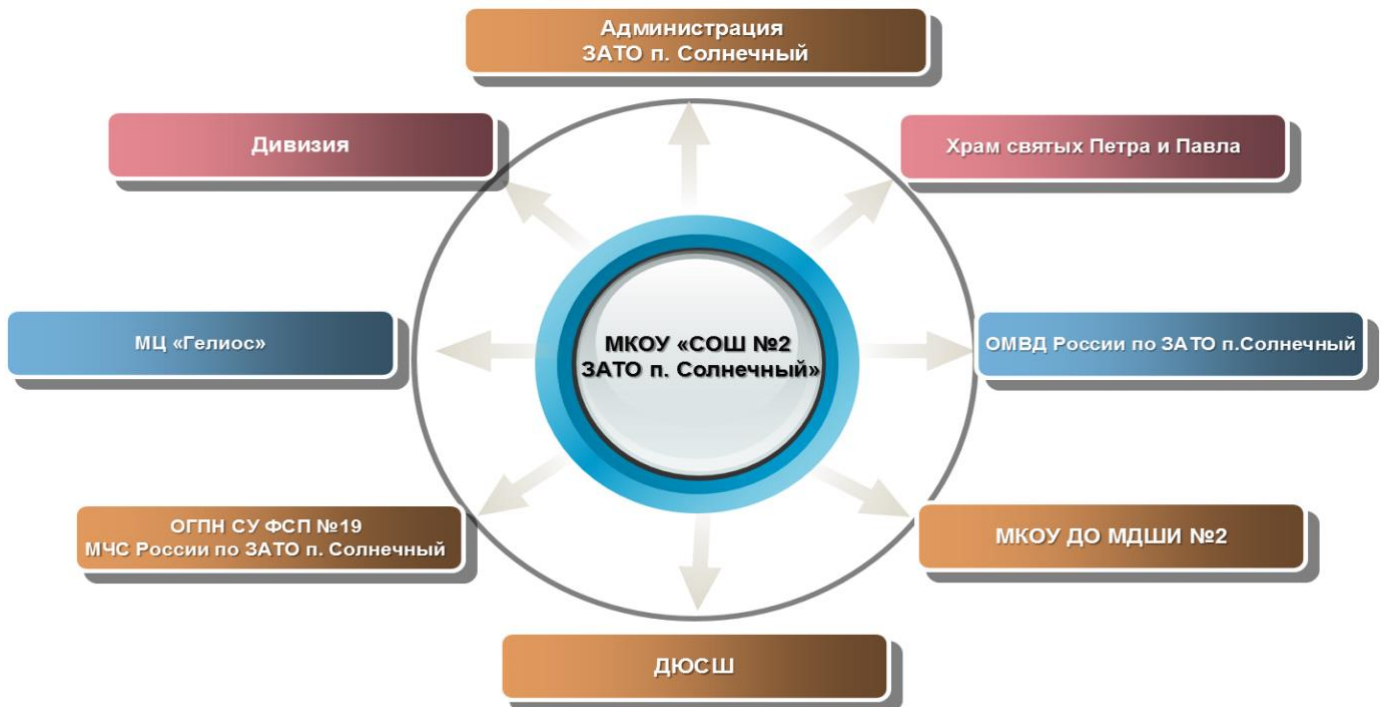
Администрация
ЗАТО п. Солнечный

Дивизия

Храм святых Петра и Павла

МЦ «Гелиос»

МКОУ «СОШ №2
ЗАТО п. Солнечный»

ОМВД России по ЗАТО п.Солнечный

ОГПН СУ ФСП №19
МЧС России по ЗАТО п. Солнечный

МКОУ ДО МДШИ №2

ДЮСШ